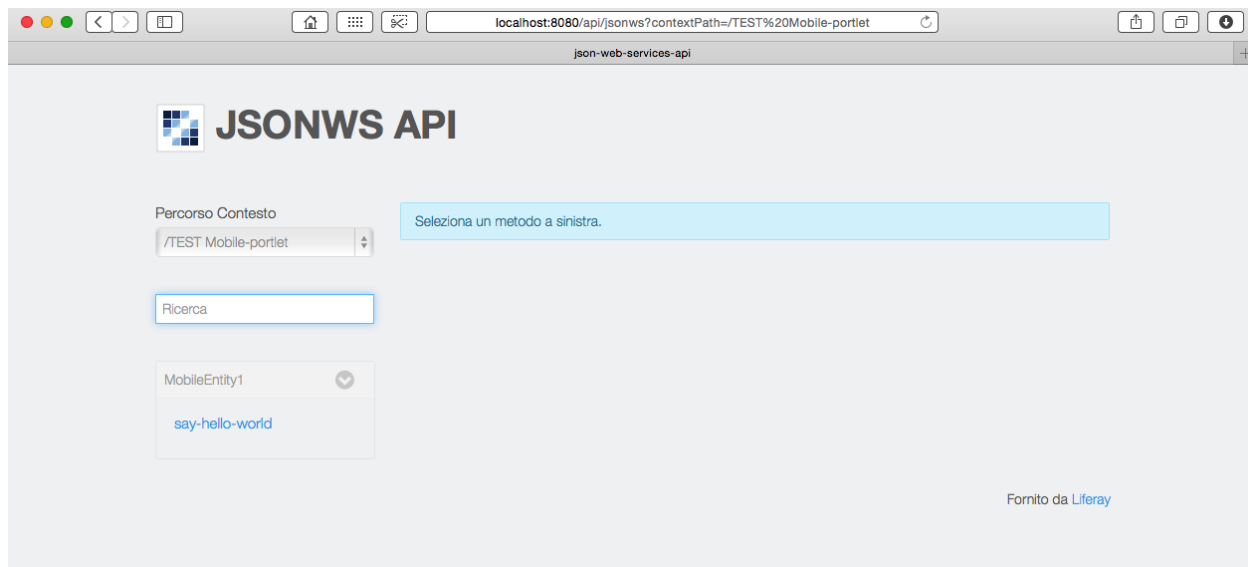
localhost:8080/api/jsonws?contextPath=/TEST%20Mobile-portlet

json-web-services-api

JSONWS API

Percorso Contesto

/TEST Mobile-portlet

Seleziona un metodo a sinistra.

Ricerca

MobileEntity1

say-hello-world

Fornito da Liferay